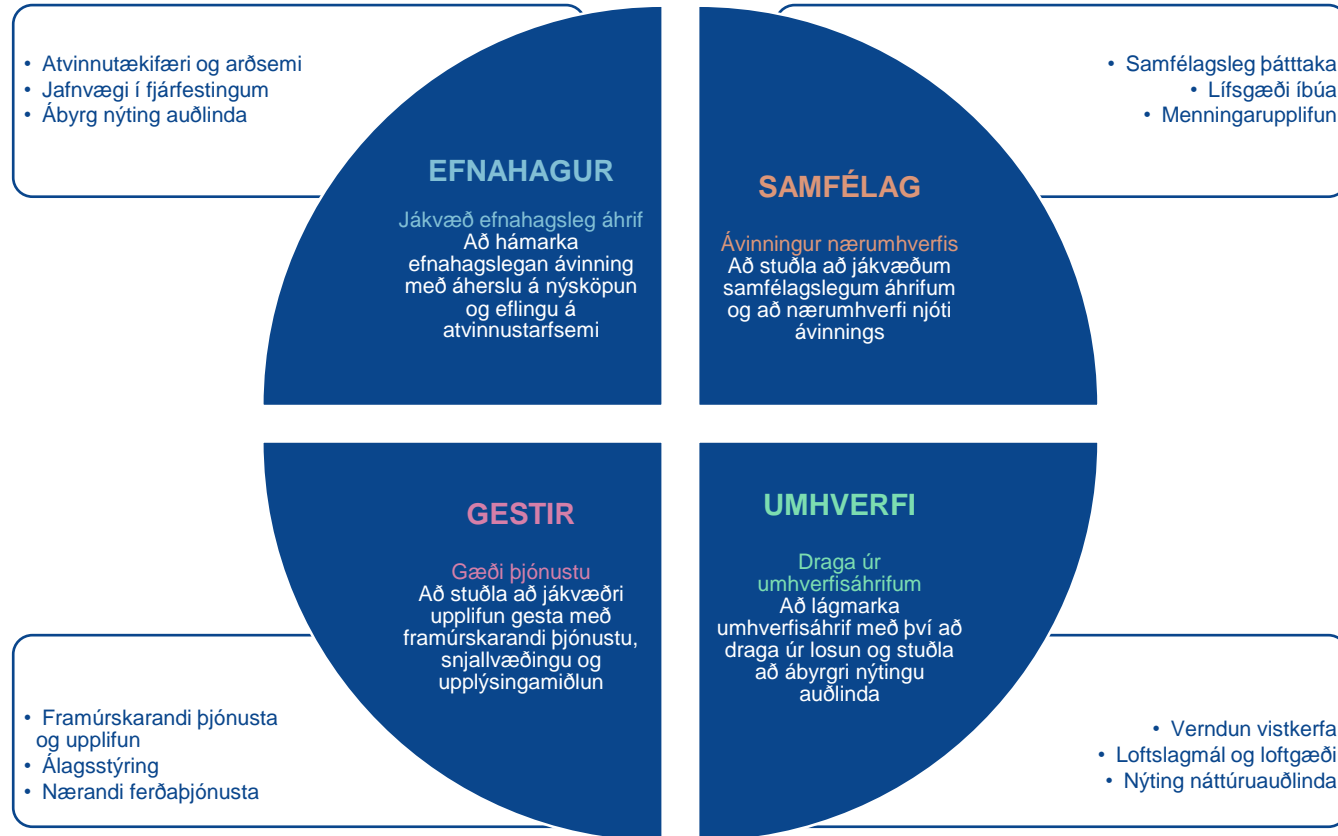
- Atvinnutækifæri og arðsemi
- Jafnvægi í fjárfestingum
- Ábyrg nýting auðlinda

EFNAHAGUR

Jákvæð efnahagsleg áhrif
Að hámarka efnahagslegan ávinning með áherslu á nýsköpun og eflingu á atvinnustarfsemi

- Samfélagsleg þátttaka
- Lífsgæði íbúa
- Menningarupplifun

SAMFÉLAG

Ávinningur nærumhverfis
Að stuðla að jákvæðum samfélagslegum áhrifum og að nærumhverfi njóti ávinnings

GESTIR

Gæði þjónustu
Að stuðla að jákvæðri upplifun gesta með framúrskarandi þjónustu, snjallvæðingu og upplýsingamiðlun

- Framúrskarandi þjónusta og upplifun
- Álagsstýring
- Nærandi ferðaþjónusta

UMHVERFI

Draga úr umhverfisáhrifum
Að lágmarka umhverfisáhrif með því að draga úr losun og stuðla að ábyrgri nýtingu auðlinda

- Verndun vistkerfa
- Loftslagmál og loftgæði
- Nýting náttúruauðlinda